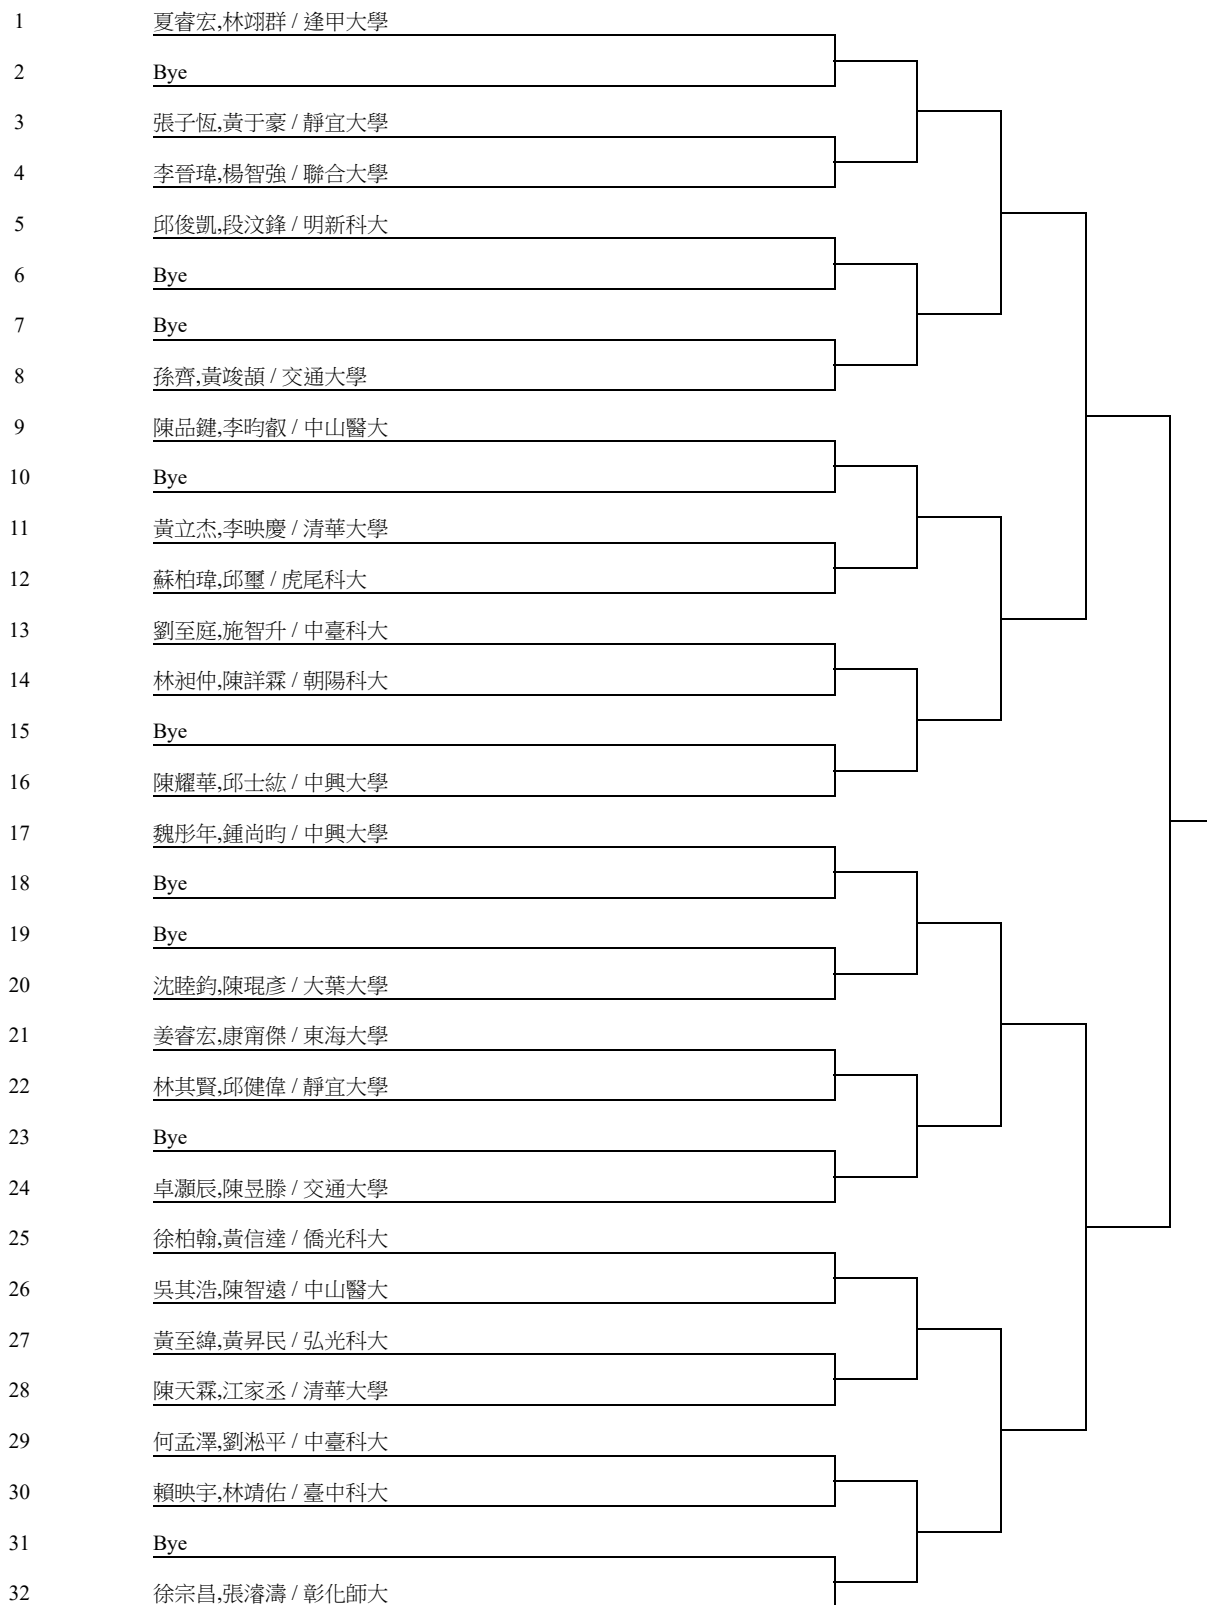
1 夏睿宏,林翊群 / 逢甲大學
2 Bye
3 張子恆,黃于豪 / 靜宜大學
4 李晉瑋,楊智強 / 聯合大學
5 邱俊凱,段汶鋒 / 明新科大
6 Bye
7 Bye
8 孫齊,黃竣頡 / 交通大學
9 陳品鍵,李昀叡 / 中山醫大
10 Bye
11 黃立杰,李映慶 / 清華大學
12 蘇柏瑋,邱璽 / 虎尾科大
13 劉至庭,施智升 / 中臺科大
14 林昶仲,陳詳霖 / 朝陽科大
15 Bye
16 陳耀華,邱士紘 / 中興大學
17 魏彤年,鍾尚昀 / 中興大學
18 Bye
19 Bye
20 沈睦鈞,陳琨彥 / 大葉大學
21 姜睿宏,康甯傑 / 東海大學
22 林其賢,邱健偉 / 靜宜大學
23 Bye
24 卓灝辰,陳昱滕 / 交通大學
25 徐柏翰,黃信達 / 僑光科大
26 吳其浩,陳智遠 / 中山醫大
27 黃至緯,黃昇民 / 弘光科大
28 陳天霖,江家丞 / 清華大學
29 何孟澤,劉淞平 / 中臺科大
30 賴映宇,林靖佑 / 臺中科大
31 Bye
32 徐宗昌,張濬濤 / 彰化師大